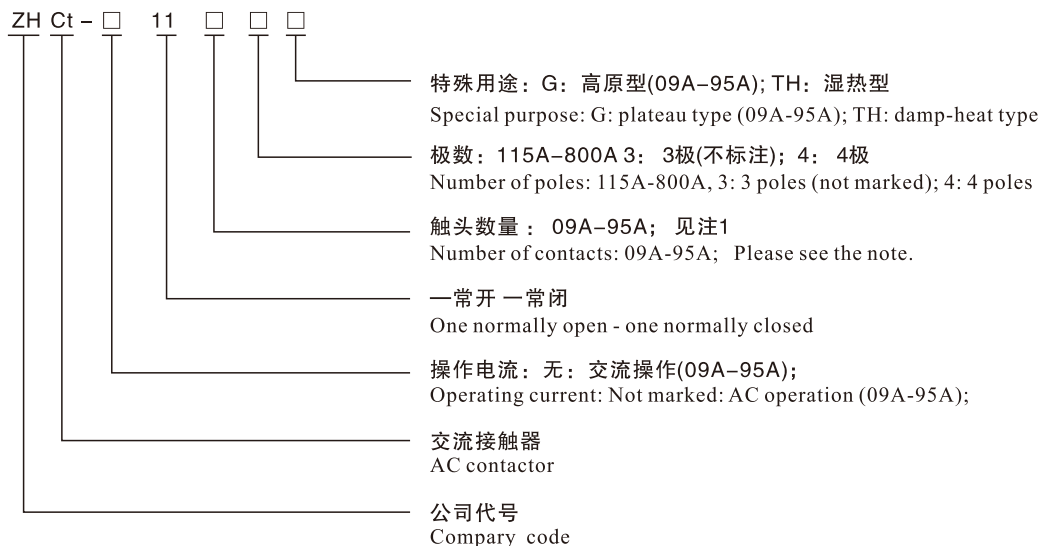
ZH Ct - □ 11 □ □ □

特殊用途：G：高原型(09A–95A)；TH：湿热型
Special purpose: G: plateau type (09A-95A); TH: damp-heat type

极数：115A–800A 3：3极(不标注)；4：4极
Number of poles: 115A-800A, 3: 3 poles (not marked); 4: 4 poles

触头数量：09A–95A；见注1
Number of contacts: 09A-95A; Please see the note.

一常开 一常闭
One normally open - one normally closed

操作电流：无：交流操作(09A–95A)；
Operating current: Not marked: AC operation (09A-95A);

交流接触器
AC contactor

公司代号
Compary code